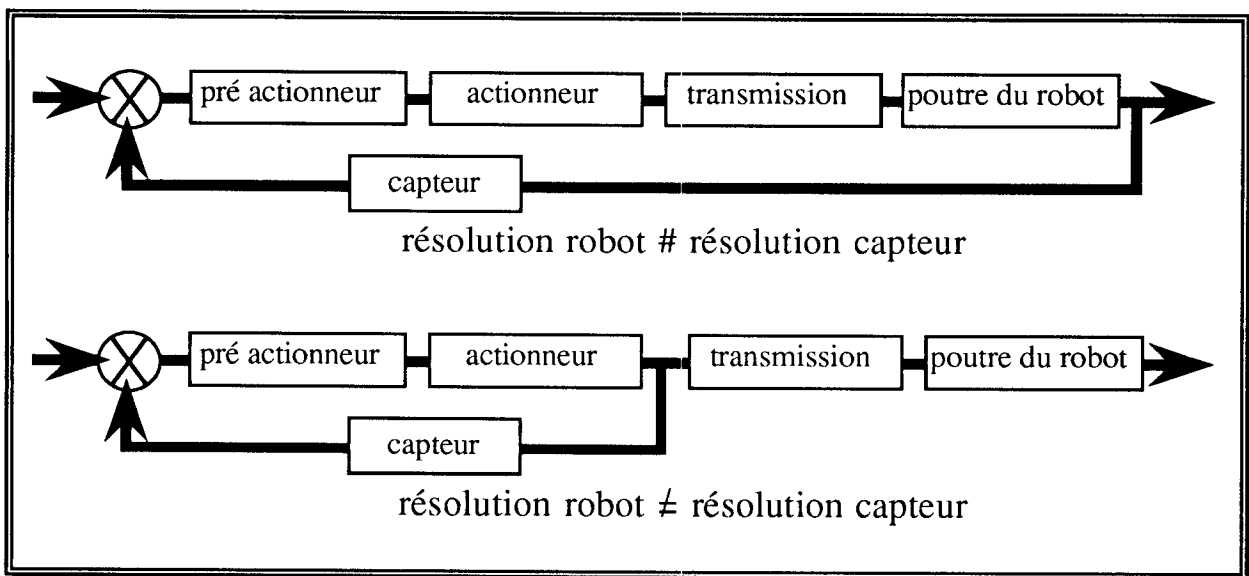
pré actionneur

actionneur

transmission

poutre du robot

capteur

résolution robot # résolution capteur

pré actionneur

actionneur

transmission

poutre du robot

capteur

résolution robot $\neq$ résolution capteur